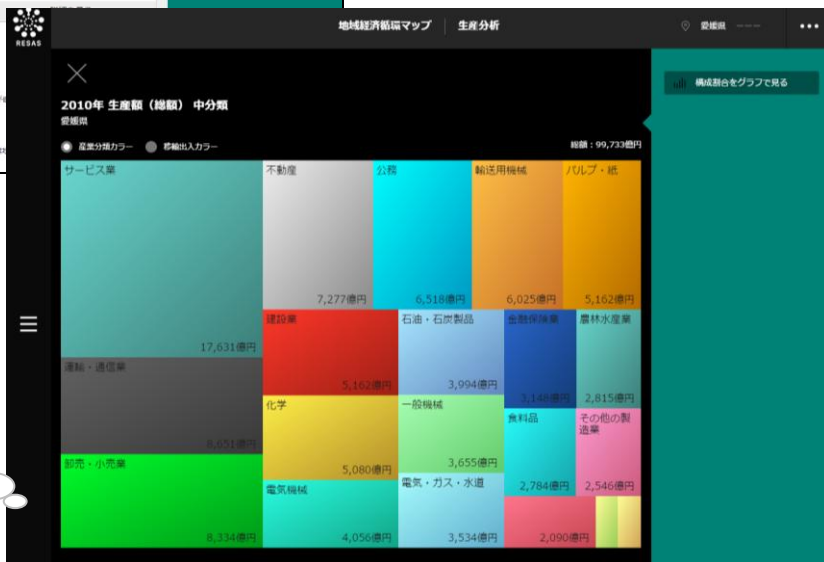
RESAS

地域経済循環マップ　生産分析

愛媛県

構成割合をグラフで見る

2010年 生産額（総額） 中分類
愛媛県

産業分類カラー　移輸出入カラー

総額：99,733億円

サービス業
17,631億円

不動産
7,277億円

公務
6,518億円

輸送用機械
6,025億円

パルプ・紙
5,162億円

建設業
5,162億円

石油・石炭製品
3,994億円

金融保険業
3,146億円

農林水産業
2,815億円

運輸・通信業
8,651億円

化学
5,080億円

一般機械
3,655億円

食料品
2,784億円

その他の製造業
2,546億円

卸売・小売業
8,334億円

電気機械
4,056億円

電気・ガス・水道
3,534億円

2,090億円